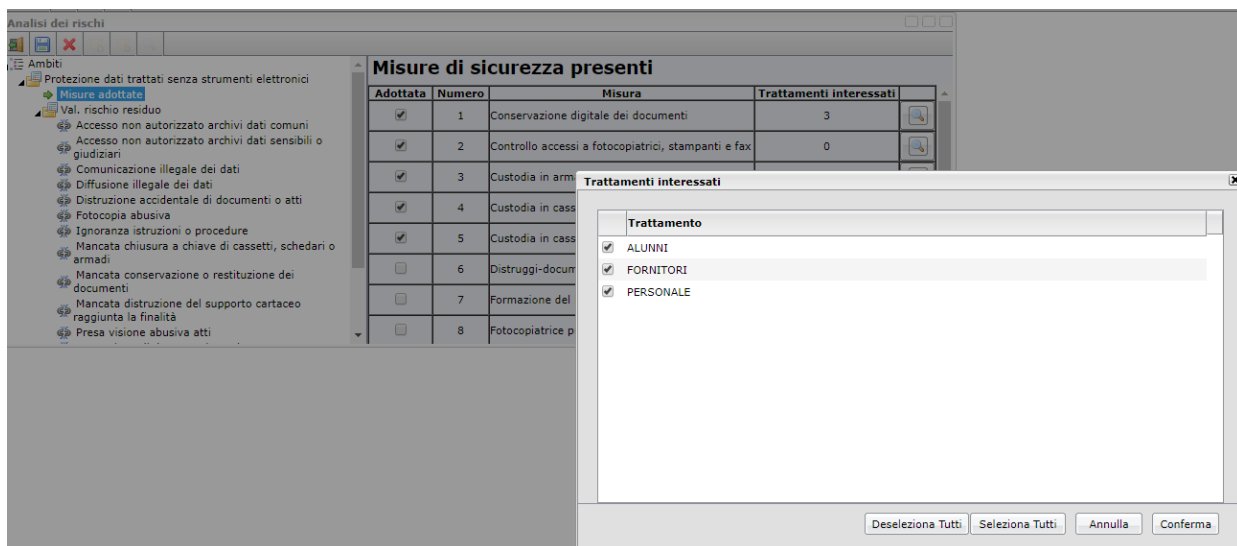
Analisi dei rischi

Ambiti
Protezione dati trattati senza strumenti elettronici
Misure adottate
Val. rischio residuo
Accesso non autorizzato archivi dati comuni
Accesso non autorizzato archivi dati sensibili o giudiziari
Comunicazione illegale dei dati
Diffusione illegale dei dati
Distruzione accidentale di documenti o atti
Fotocopia abusiva
Ignoranza istruzioni o procedure
Mancata chiusura a chiave di cassetti, schedari o armadi
Mancata conservazione o restituzione dei documenti
Mancata distruzione del supporto cartaceo raggiunta la finalità
Presa visione abusiva atti

Misure di sicurezza presenti

| Adottata | Numero | Misura | Trattamenti interessati |
|---|---|---|---|
| ✔ | 1 | Conservazione digitale dei documenti | 3 |
| ✔ | 2 | Controllo accessi a fotocopiatrici, stampanti e fax | 0 |
| ✔ | 3 | Custodia in arm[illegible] | |
| ✔ | 4 | Custodia in cass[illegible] | |
| ✔ | 5 | Custodia in cass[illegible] | |
| | 6 | Distruggi-docum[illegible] | |
| | 7 | Formazione del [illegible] | |
| | 8 | Fotocopiatrice p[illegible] | |

Trattamenti interessati

| | Trattamento |
|---|---|
| ✔ | ALUNNI |
| ✔ | FORNITORI |
| ✔ | PERSONALE |

Deseleziona Tutti
Seleziona Tutti
Annulla
Conferma